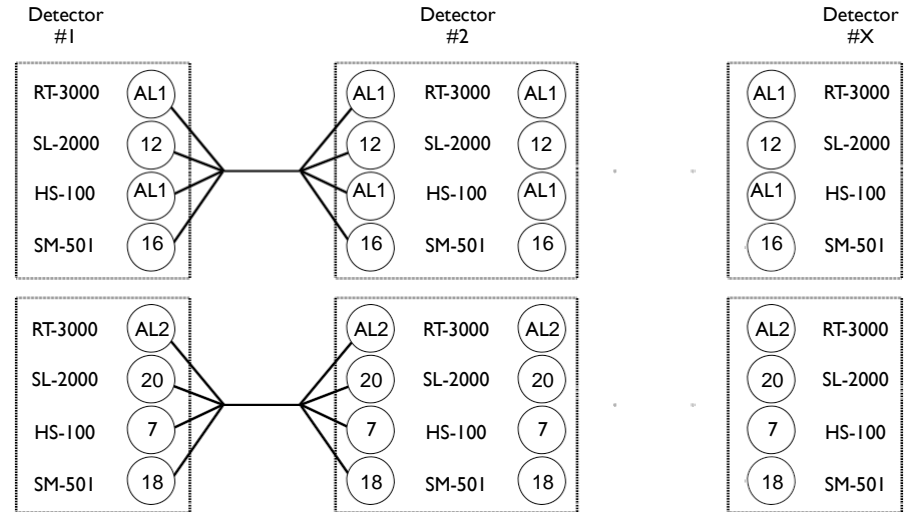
Detector
#1

RT-3000 AL1
SL-2000 12
HS-100 AL1
SM-501 16

RT-3000 AL2
SL-2000 20
HS-100 7
SM-501 18

Detector
#2

AL1 RT-3000 AL1
12 SL-2000 12
AL1 HS-100 AL1
16 SM-501 16

AL2 RT-3000 AL2
20 SL-2000 20
7 HS-100 7
18 SM-501 18

Detector
#X

AL1 RT-3000
12 SL-2000
AL1 HS-100
16 SM-501

AL2 RT-3000
20 SL-2000
7 HS-100
18 SM-501